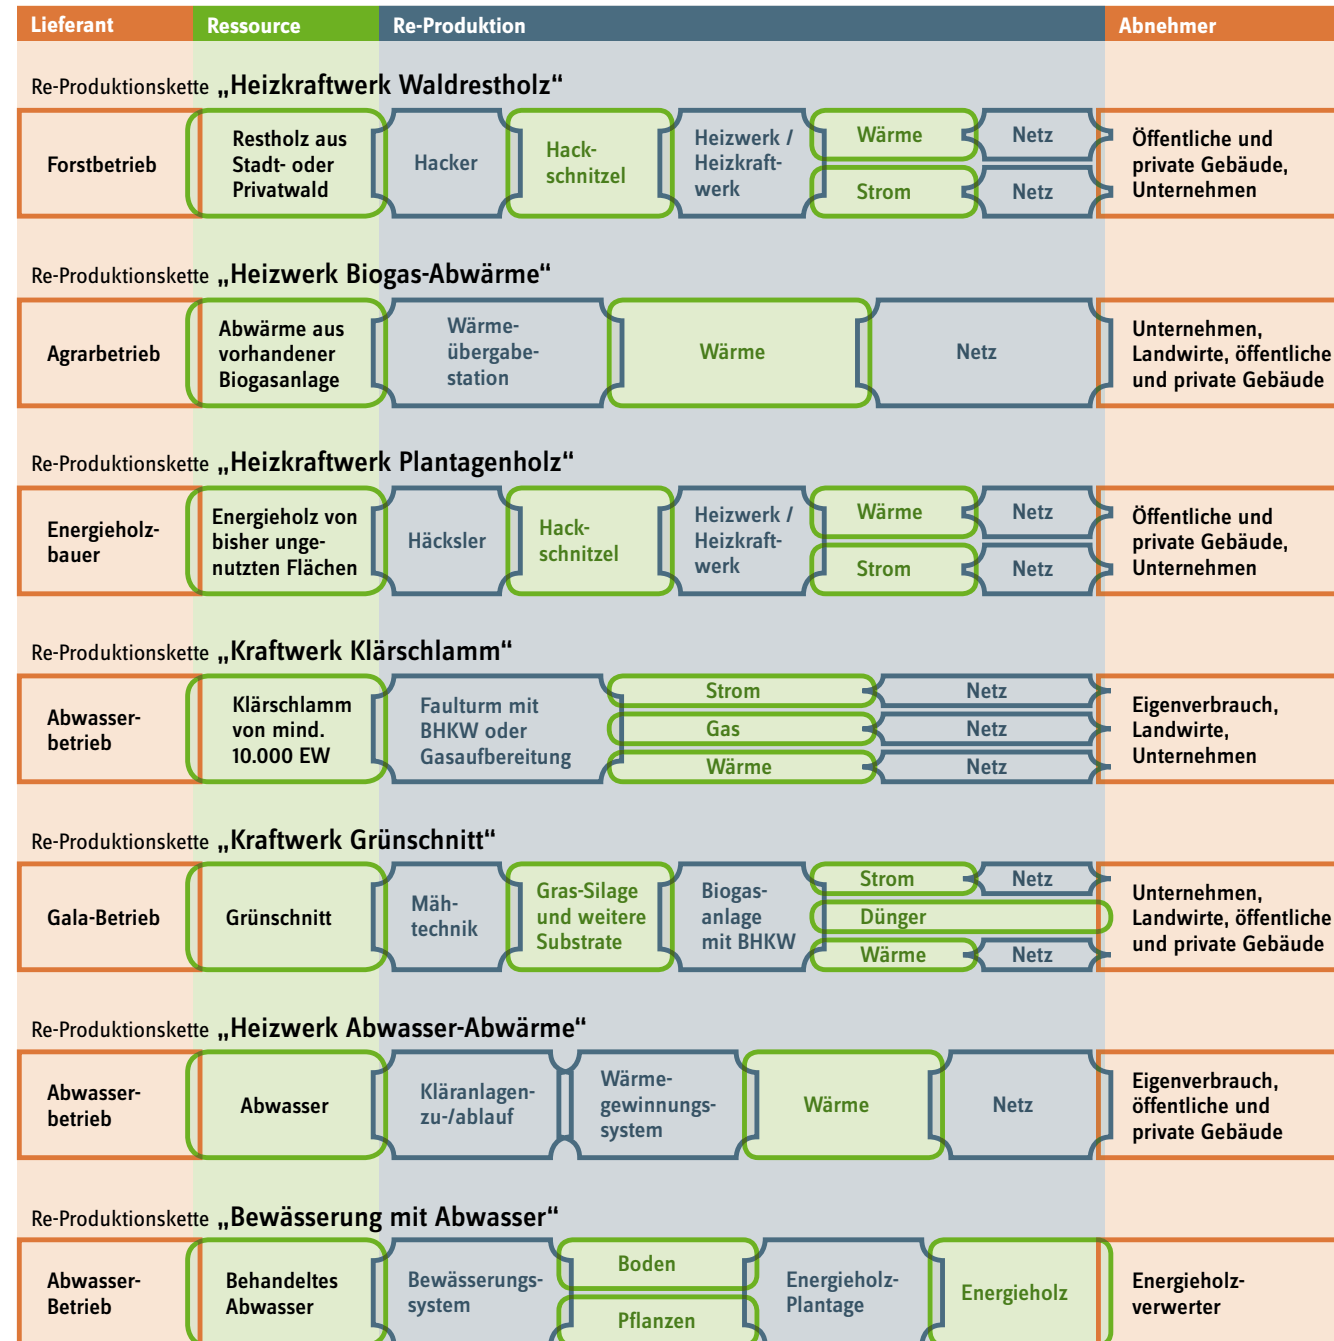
Lieferant | Ressource | Re-Produktion | Abnehmer

Re-Produktionskette „Heizkraftwerk Waldrestholz“

Forstbetrieb | Restholz aus Stadt- oder Privatwald | Hacker | Hackschnitzel | Heizwerk / Heizkraftwerk | Wärme | Netz | Strom | Netz | Öffentliche und private Gebäude, Unternehmen

Re-Produktionskette „Heizwerk Biogas-Abwärme“

Agrarbetrieb | Abwärme aus vorhandener Biogasanlage | Wärmeübergabestation | Wärme | Netz | Unternehmen, Landwirte, öffentliche und private Gebäude

Re-Produktionskette „Heizkraftwerk Plantagenholz“

Energieholzbauer | Energieholz von bisher ungenutzten Flächen | Häcksler | Hackschnitzel | Heizwerk / Heizkraftwerk | Wärme | Netz | Strom | Netz | Öffentliche und private Gebäude, Unternehmen

Re-Produktionskette „Kraftwerk Klärschlamm“

Abwasserbetrieb | Klärschlamm von mind. 10.000 EW | Faulturm mit BHKW oder Gasaufbereitung | Strom | Netz | Gas | Netz | Wärme | Netz | Eigenverbrauch, Landwirte, Unternehmen

Re-Produktionskette „Kraftwerk Grünschnitt“

Gala-Betrieb | Grünschnitt | Mähtechnik | Gras-Silage und weitere Substrate | Biogasanlage mit BHKW | Strom | Netz | Dünger | Wärme | Netz | Unternehmen, Landwirte, öffentliche und private Gebäude

Re-Produktionskette „Heizwerk Abwasser-Abwärme“

Abwasserbetrieb | Abwasser | Kläranlagenzu-/ablauf | Wärmegewinnungssystem | Wärme | Netz | Eigenverbrauch, öffentliche und private Gebäude

Re-Produktionskette „Bewässerung mit Abwasser“

Abwasser-Betrieb | Behandeltes Abwasser | Bewässerungssystem | Boden | Pflanzen | Energieholz-Plantage | Energieholz | Energieholzverwerter